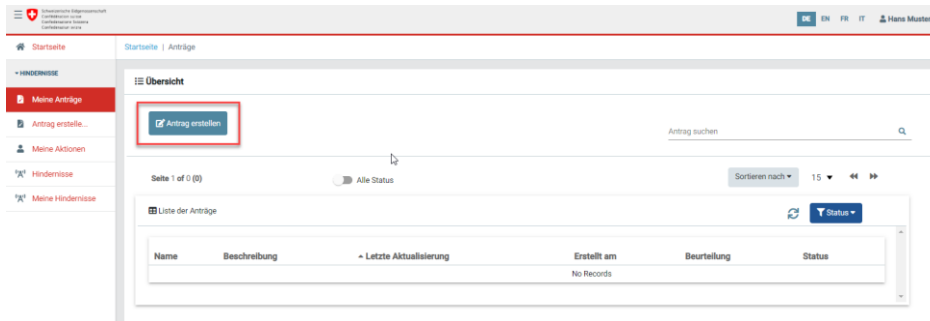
Schweizerische Eidgenossenschaft
Confédération suisse
Confederazione Svizzera
Confederaziun svizra

DE EN FR IT Hans Muster

Startseite

▾ HINDERNISSE

Meine Anträge

Antrag erstelle...

Meine Aktionen

Hindernisse

Meine Hindernisse

Startseite | Anträge

Übersicht

Antrag erstellen

Antrag suchen

Seite 1 of 0 (0)

Alle Status

Sortieren nach ▾

15 ▾

Liste der Anträge

Status ▾

| Name | Beschreibung | Letzte Aktualisierung | Erstellt am | Beurteilung | Status |
|---|---|---|---|---|---|
| | | | No Records | | |